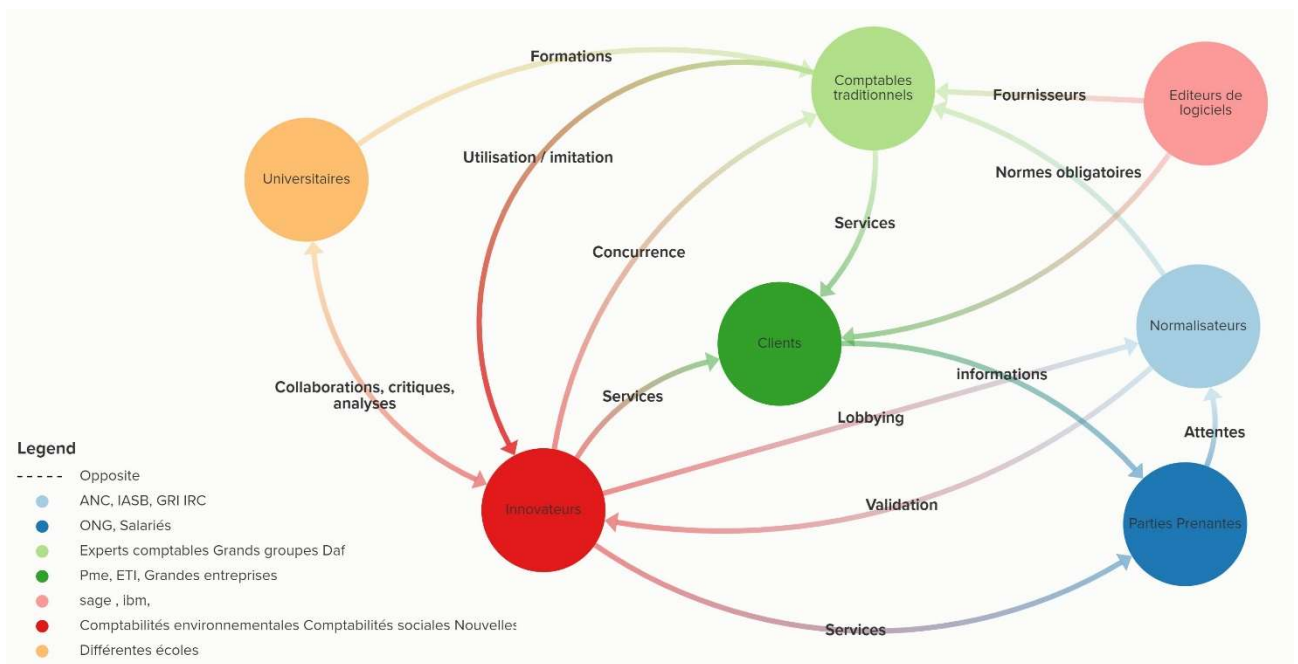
Formations

Comptables traditionnels

Fournisseurs

Editeurs de logiciels

Universitaires

Utilisation / imitation

Normes obligatoires

Services

Concurrence

Clients

Normalisateurs

Collaborations, critiques, analyses

informations

Services

Lobbying

Attentes

Legend

- - - - - Opposite

ANC, IASB, GRI IRC

ONG, Salariés

Experts comptables Grands groupes Daf

Pme, ETI, Grandes entreprises

sage , ibm,

Comptabilités environnementales Comptabilités sociales Nouvelles

Différentes écoles

Innovateurs

Validation

Parties Prenantes

Services